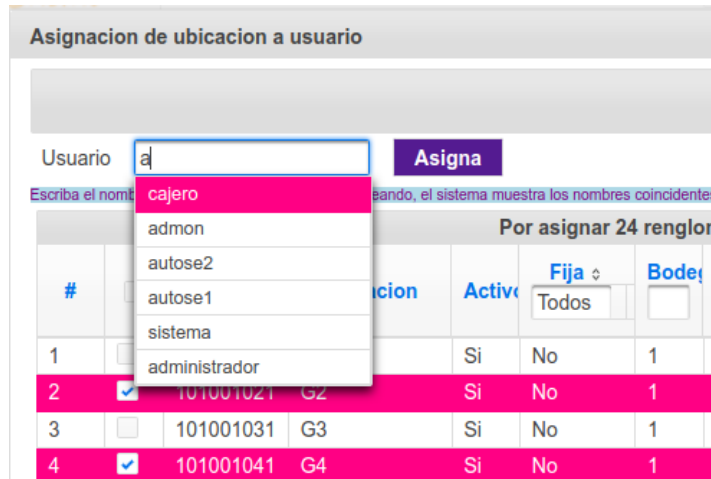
Asignacion de ubicacion a usuario

Usuario a

Asigna

Escriba el nomb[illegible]eando, el sistema muestra los nombres coincidentes

cajero
admon
autose2
autose1
sistema
administrador

Por asignar 24 renglo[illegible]

| # | | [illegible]cion | Activ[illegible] | Fija ⇕ Todos | Bode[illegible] |
|---|---|---|---|---|---|
| 1 | | | Si | No | 1 |
| 2 | ✔ | 101001021 | G2 | Si | No | 1 |
| 3 | | 101001031 | G3 | Si | No | 1 |
| 4 | ✔ | 101001041 | G4 | Si | No | 1 |